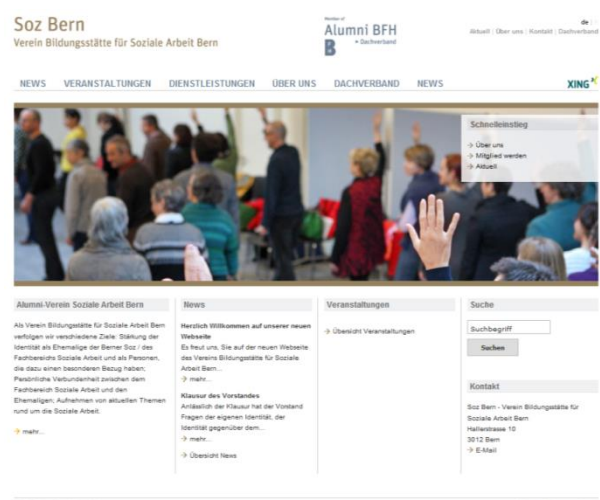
Soz Bern
Verein Bildungsstätte für Soziale Arbeit Bern

Member of
Alumni BFH
B
• Dachverband

de | fr
Aktuell | Über uns | Kontakt | Dachverband

NEWS VERANSTALTUNGEN DIENSTLEISTUNGEN ÜBER UNS DACHVERBAND NEWS

XING

Schnelleinstieg
Über uns
Mitglied werden
Aktuell

Alumni-Verein Soziale Arbeit Bern

Als Verein Bildungsstätte für Soziale Arbeit Bern verfolgen wir verschiedene Ziele: Stärkung der Identität als Ehemalige der Berner Soz / des Fachbereichs Soziale Arbeit und als Personen, die dazu einen besonderen Bezug haben; Persönliche Verbundenheit zwischen dem Fachbereich Soziale Arbeit und den Ehemaligen; Aufnehmen von aktuellen Themen rund um die Soziale Arbeit.

mehr...

News

Herzlich Willkommen auf unserer neuen Webseite
Es freut uns, Sie auf der neuen Webseite des Vereins Bildungsstätte für Soziale Arbeit Bern...
mehr...

Klausur des Vorstandes
Anlässlich der Klausur hat der Vorstand Fragen der eigenen Identität, der Identität gegenüber dem...
mehr...

Übersicht News

Veranstaltungen

Übersicht Veranstaltungen

Suche

Suchbegriff
Suchen

Kontakt

Soz Bern - Verein Bildungsstätte für Soziale Arbeit Bern
Hallerstrasse 10
3012 Bern
E-Mail